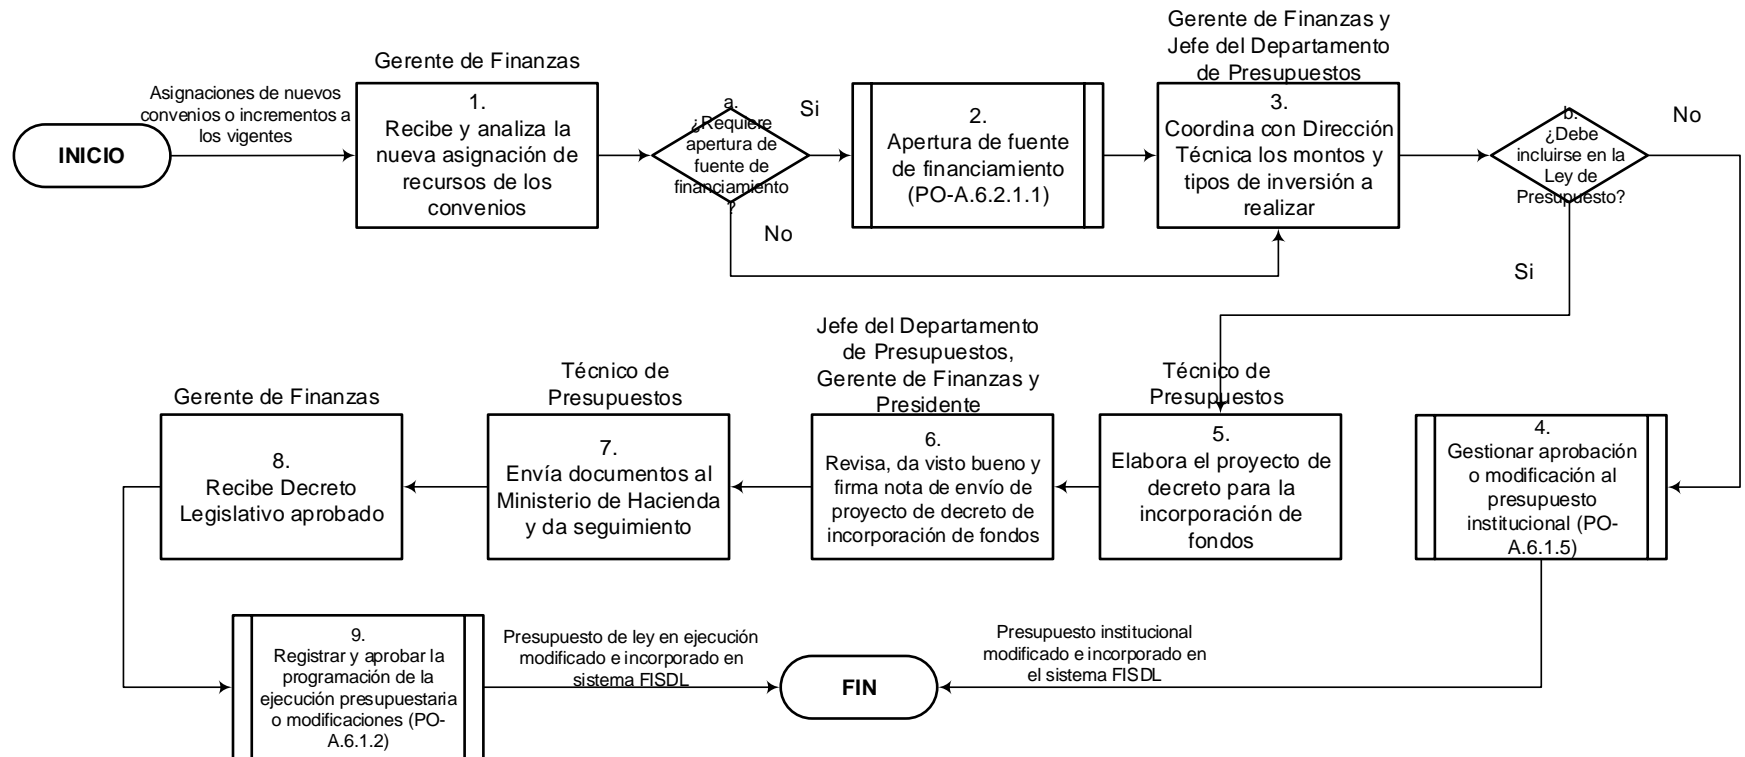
INICIO

Asignaciones de nuevos convenios o incrementos a los vigentes

Gerente de Finanzas

1.
Recibe y analiza la nueva asignación de recursos de los convenios

a.
¿Requiere apertura de fuente de financiamiento?

Si

No

2.
Apertura de fuente de financiamiento (PO-A.6.2.1.1)

Gerente de Finanzas y Jefe del Departamento de Presupuestos

3.
Coordina con Dirección Técnica los montos y tipos de inversión a realizar

b.
¿Debe incluirse en la Ley de Presupuesto?

No

Si

4.
Gestionar aprobación o modificación al presupuesto institucional (PO-A.6.1.5)

Técnico de Presupuestos

5.
Elabora el proyecto de decreto para la incorporación de fondos

Jefe del Departamento de Presupuestos, Gerente de Finanzas y Presidente

6.
Revisa, da visto bueno y firma nota de envío de proyecto de decreto de incorporación de fondos

Técnico de Presupuestos

7.
Envía documentos al Ministerio de Hacienda y da seguimiento

Gerente de Finanzas

8.
Recibe Decreto Legislativo aprobado

9.
Registrar y aprobar la programación de la ejecución presupuestaria o modificaciones (PO-A.6.1.2)

Presupuesto de ley en ejecución modificado e incorporado en sistema FISDL

FIN

Presupuesto institucional modificado e incorporado en el sistema FISDL